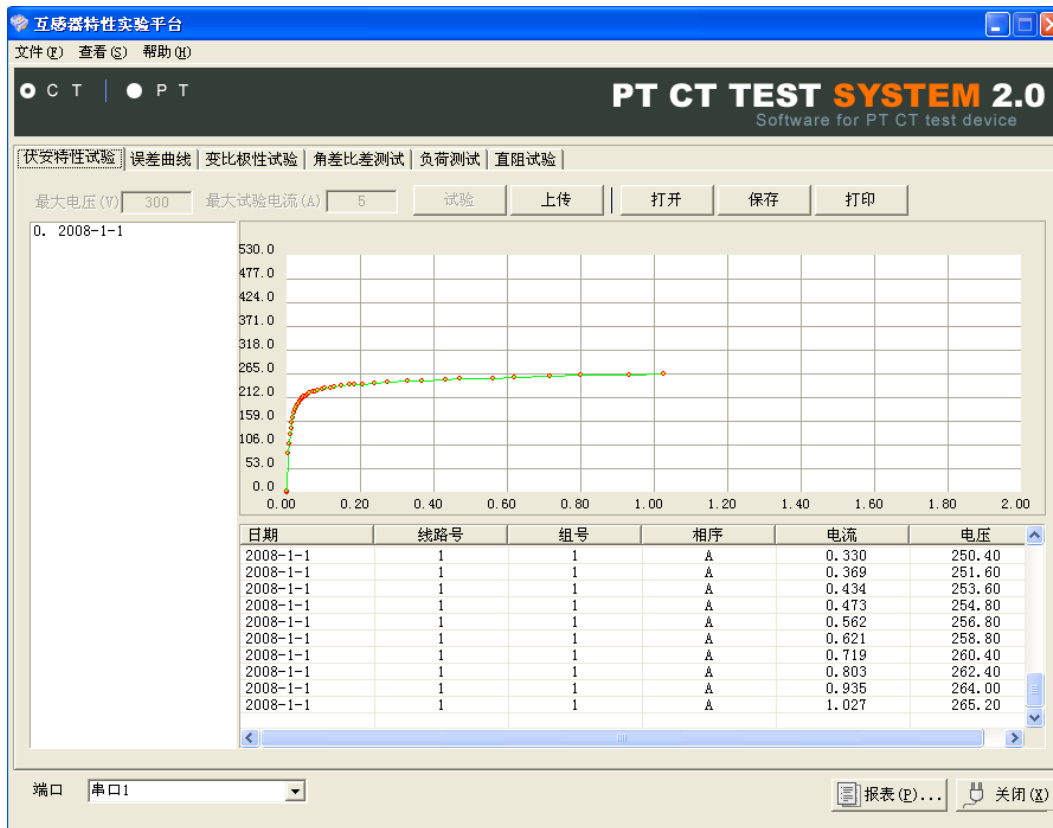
互感器特性实验平台

文件(F) 查看(S) 帮助(H)

CT PT

PT CT TEST SYSTEM 2.0
Software for PT CT test device

伏安特性试验 | 误差曲线 | 变比极性试验 | 角差比差测试 | 负荷测试 | 直阻试验

最大电压(V) 300 最大试验电流(A) 5 试验 上传 打开 保存 打印

0. 2008-1-1

530.0
477.0
424.0
371.0
318.0
265.0
212.0
159.0
106.0
53.0
0.0
0.00 0.20 0.40 0.60 0.80 1.00 1.20 1.40 1.60 1.80 2.00

| 日期 | 线路号 | 组号 | 相序 | 电流 | 电压 |
|---|---|---|---|---|---|
| 2008-1-1 | 1 | 1 | A | 0.330 | 250.40 |
| 2008-1-1 | 1 | 1 | A | 0.369 | 251.60 |
| 2008-1-1 | 1 | 1 | A | 0.434 | 253.60 |
| 2008-1-1 | 1 | 1 | A | 0.473 | 254.80 |
| 2008-1-1 | 1 | 1 | A | 0.562 | 256.80 |
| 2008-1-1 | 1 | 1 | A | 0.621 | 258.80 |
| 2008-1-1 | 1 | 1 | A | 0.719 | 260.40 |
| 2008-1-1 | 1 | 1 | A | 0.803 | 262.40 |
| 2008-1-1 | 1 | 1 | A | 0.935 | 264.00 |
| 2008-1-1 | 1 | 1 | A | 1.027 | 265.20 |

端口 串口1

报表(P)... 关闭(X)